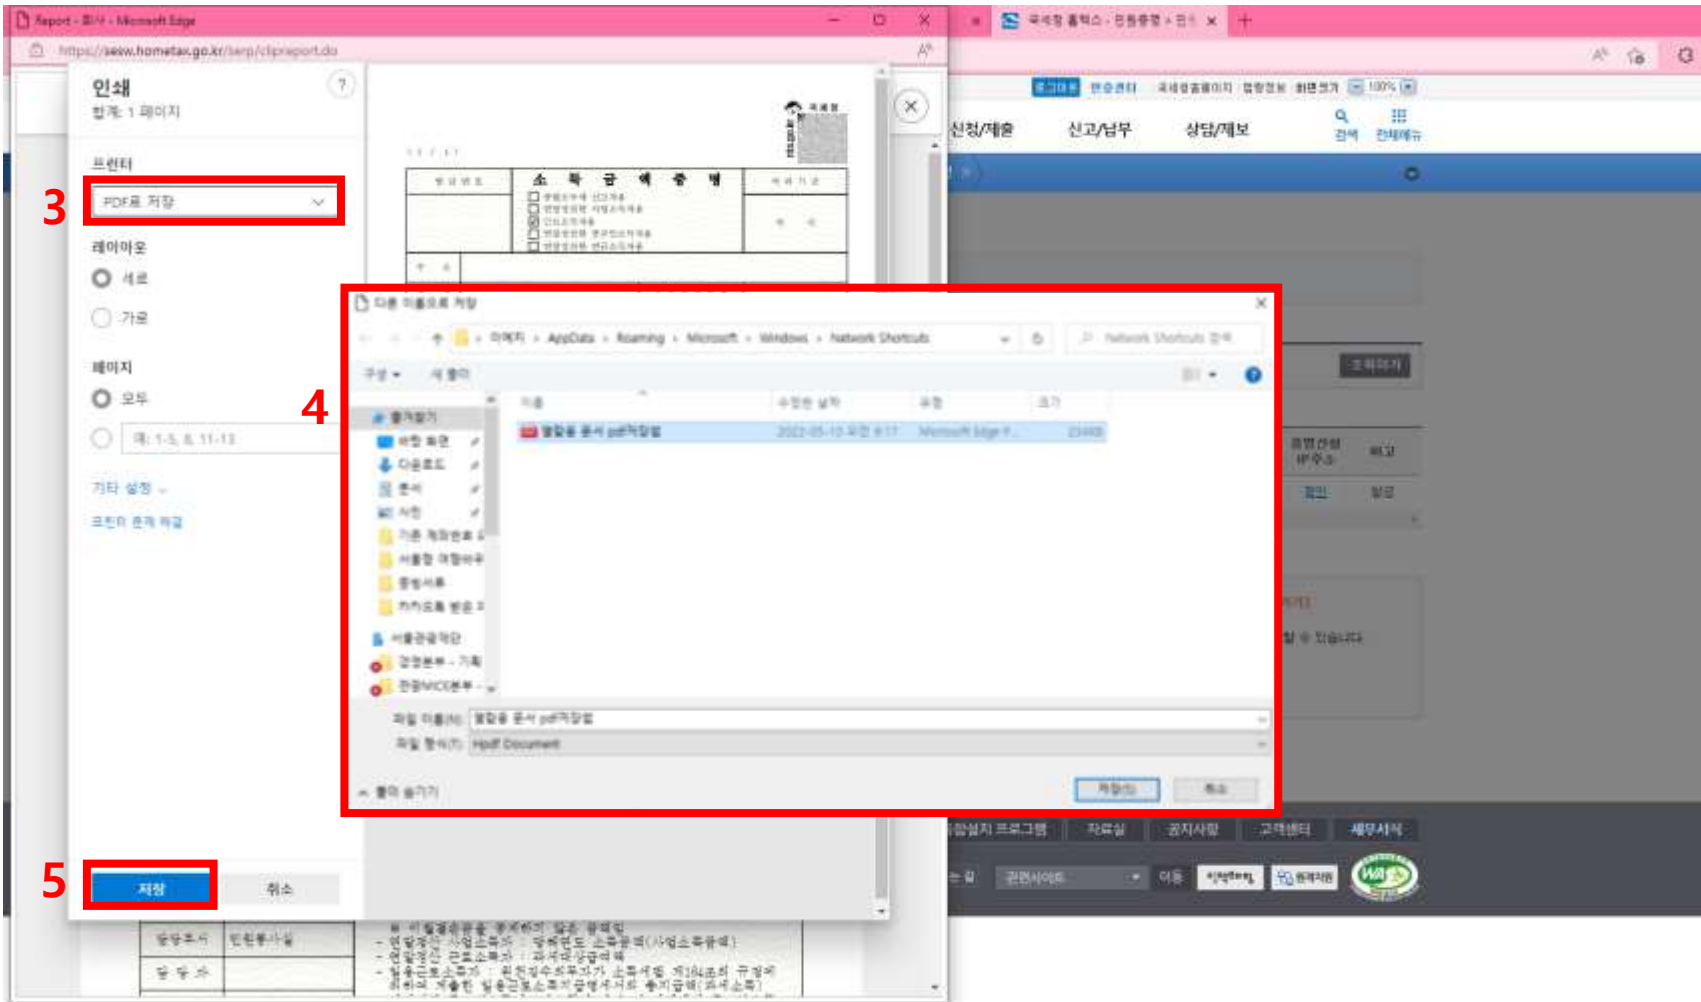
Report - 화사 - Microsoft Edge

https://teht.hometax.go.kr/serp/clipreport.do

국세청 홈택스 - 민원증명 > 인

인쇄
합계: 1 페이지

프린터
3
PDF로 저장

레이아웃
세로
가로

페이지
모두
예: 1-5, 8, 11-13

기타 설정

프린터 문제 해결

5
저장
취소

소 득 금 액 증 명

로그아웃 센터 국세청홈페이지 범정보 화면크기 100%

신청/제출 신고/납부 상담/제보 검색 전체메뉴

다른 이름으로 저장
4
이 PC > AppData > Roaming > Microsoft > Windows > Network Shortcuts
Network Shortcuts 검색
구성 새 폴더
즐겨찾기
바탕 화면
다운로드
문서
사진
이름 수정한 날짜 유형 크기
발급용 문서 pdf저장됨
파일 이름(N): 발급용 문서 pdf저장됨
파일 형식(T): Hpdf Document
폴더 숨기기
저장(S) 취소

조회하기

확인 발급

담당조사 민원봉사실
담 당 자

자료실 공지사항 고객센터 세무서식
관련사이트 이동